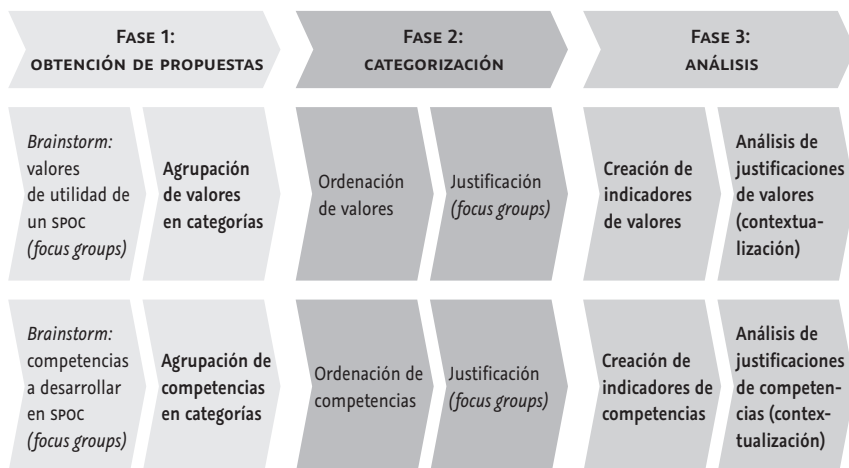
Fase 1: obtención de propuestas

Fase 2: categorización

Fase 3: análisis

*Brainstorm:* valores de utilidad de un SPOC *(focus groups)*

**Agrupación de valores en categorías**

Ordenación de valores

Justificación *(focus groups)*

**Creación de indicadores de valores**

**Análisis de justificaciones de valores (contextualización)**

*Brainstorm:* competencias a desarrollar en SPOC *(focus groups)*

**Agrupación de competencias en categorías**

Ordenación de competencias

Justificación *(focus groups)*

**Creación de indicadores de competencias**

**Análisis de justificaciones de competencias (contextualización)**